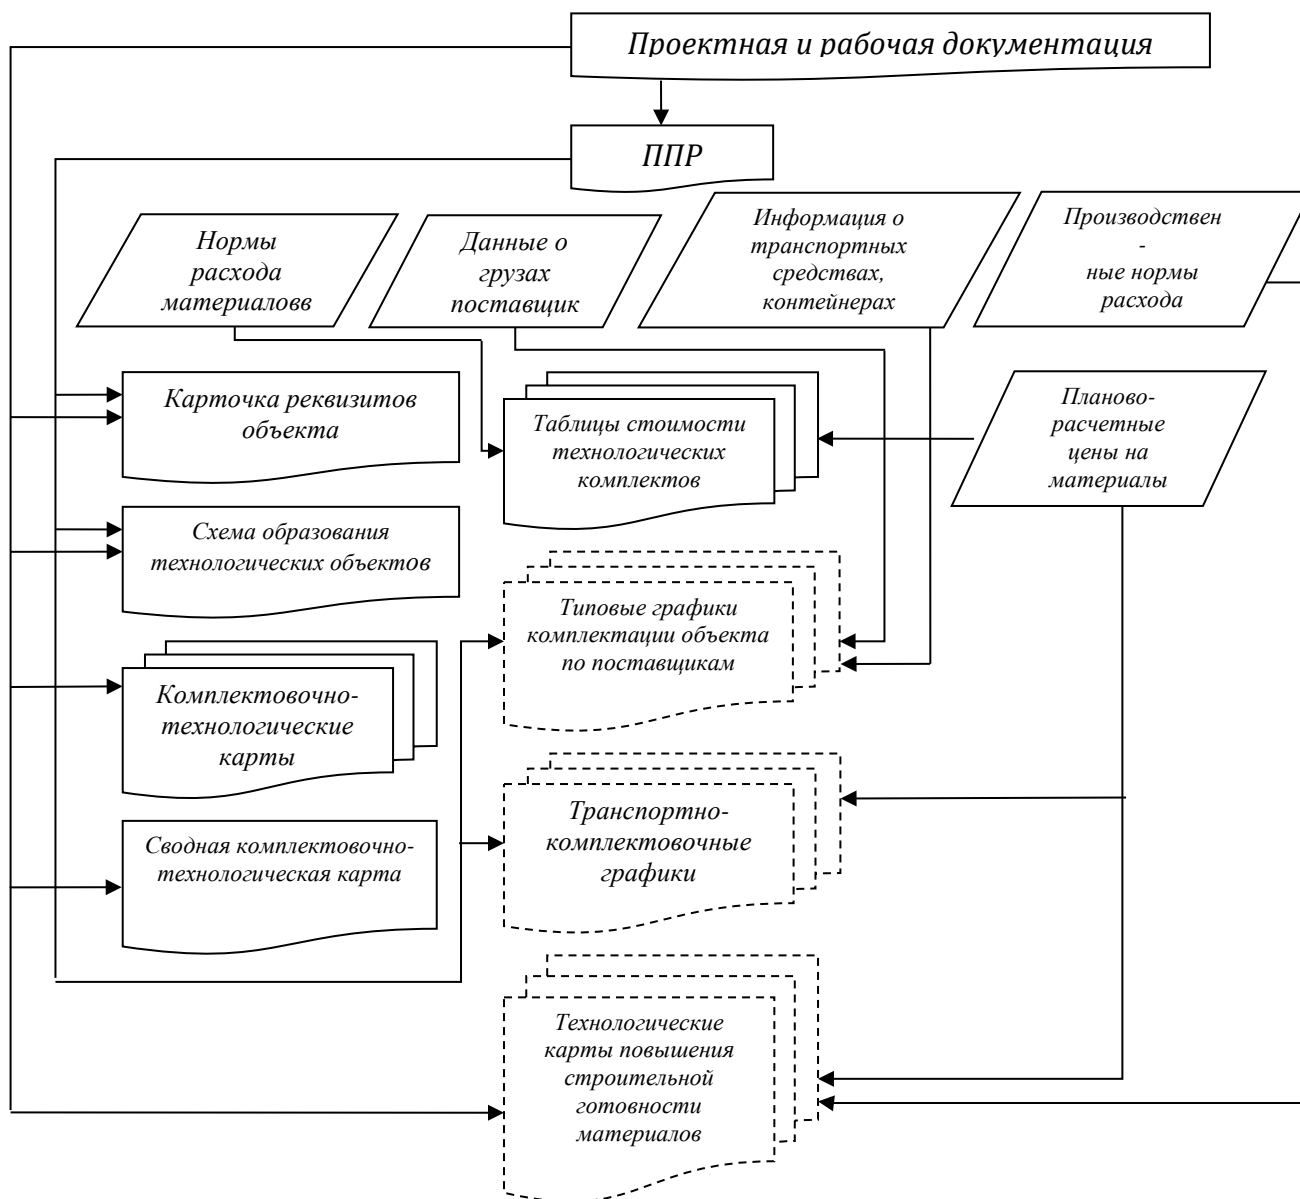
Проектная и рабочая документация

ППР

Нормы расхода материаловв

Данные о грузах поставщик

Информация о транспортных средствах, контейнерах

Производствен - ные нормы расхода

Карточка реквизитов объекта

Таблицы стоимости технологических комплектов

Планово-расчетные цены на материалы

Схема образования технологических объектов

Типовые графики комплектации объекта по поставщикам

Комплектовочно-технологические карты

Транспортно-комплектовочные графики

Сводная комплектовочно-технологическая карта

Технологические карты повышения строительной готовности материалов